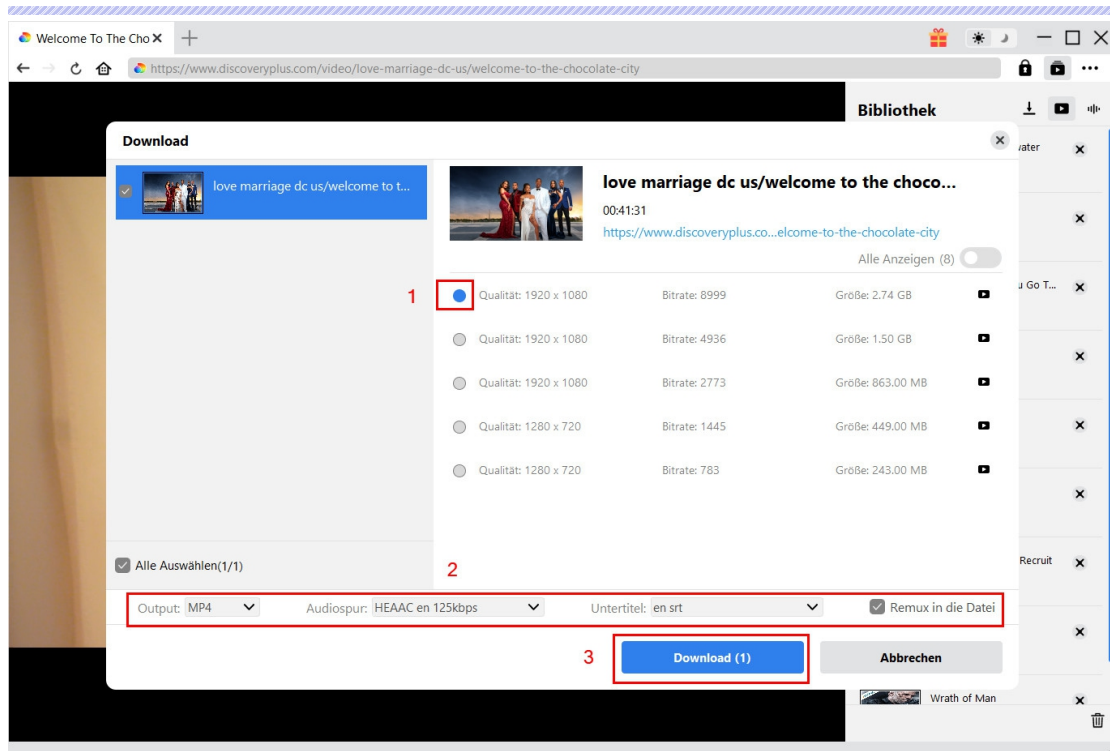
Welcome To The Cho ×

https://www.discoveryplus.com/video/love-marriage-dc-us/welcome-to-the-chocolate-city

Bibliothek

vater ×

×

u Go T... ×

×

×

×

Recruit ×

×

Wrath of Man ×

Download

love marriage dc us/welcome to t...

love marriage dc us/welcome to the choco...

00:41:31

https://www.discoveryplus.co...elcome-to-the-chocolate-city

Alle Anzeigen (8)

1

| | | |
|---|---|---|
| Qualität: 1920 x 1080 | Bitrate: 8999 | Größe: 2.74 GB |
| Qualität: 1920 x 1080 | Bitrate: 4936 | Größe: 1.50 GB |
| Qualität: 1920 x 1080 | Bitrate: 2773 | Größe: 863.00 MB |
| Qualität: 1280 x 720 | Bitrate: 1445 | Größe: 449.00 MB |
| Qualität: 1280 x 720 | Bitrate: 783 | Größe: 243.00 MB |

Alle Auswählen(1/1)

2

Output: MP4 Audiospur: HEAAC en 125kbps Untertitel: en srt Remux in die Datei

3

Download (1)

Abbrechen